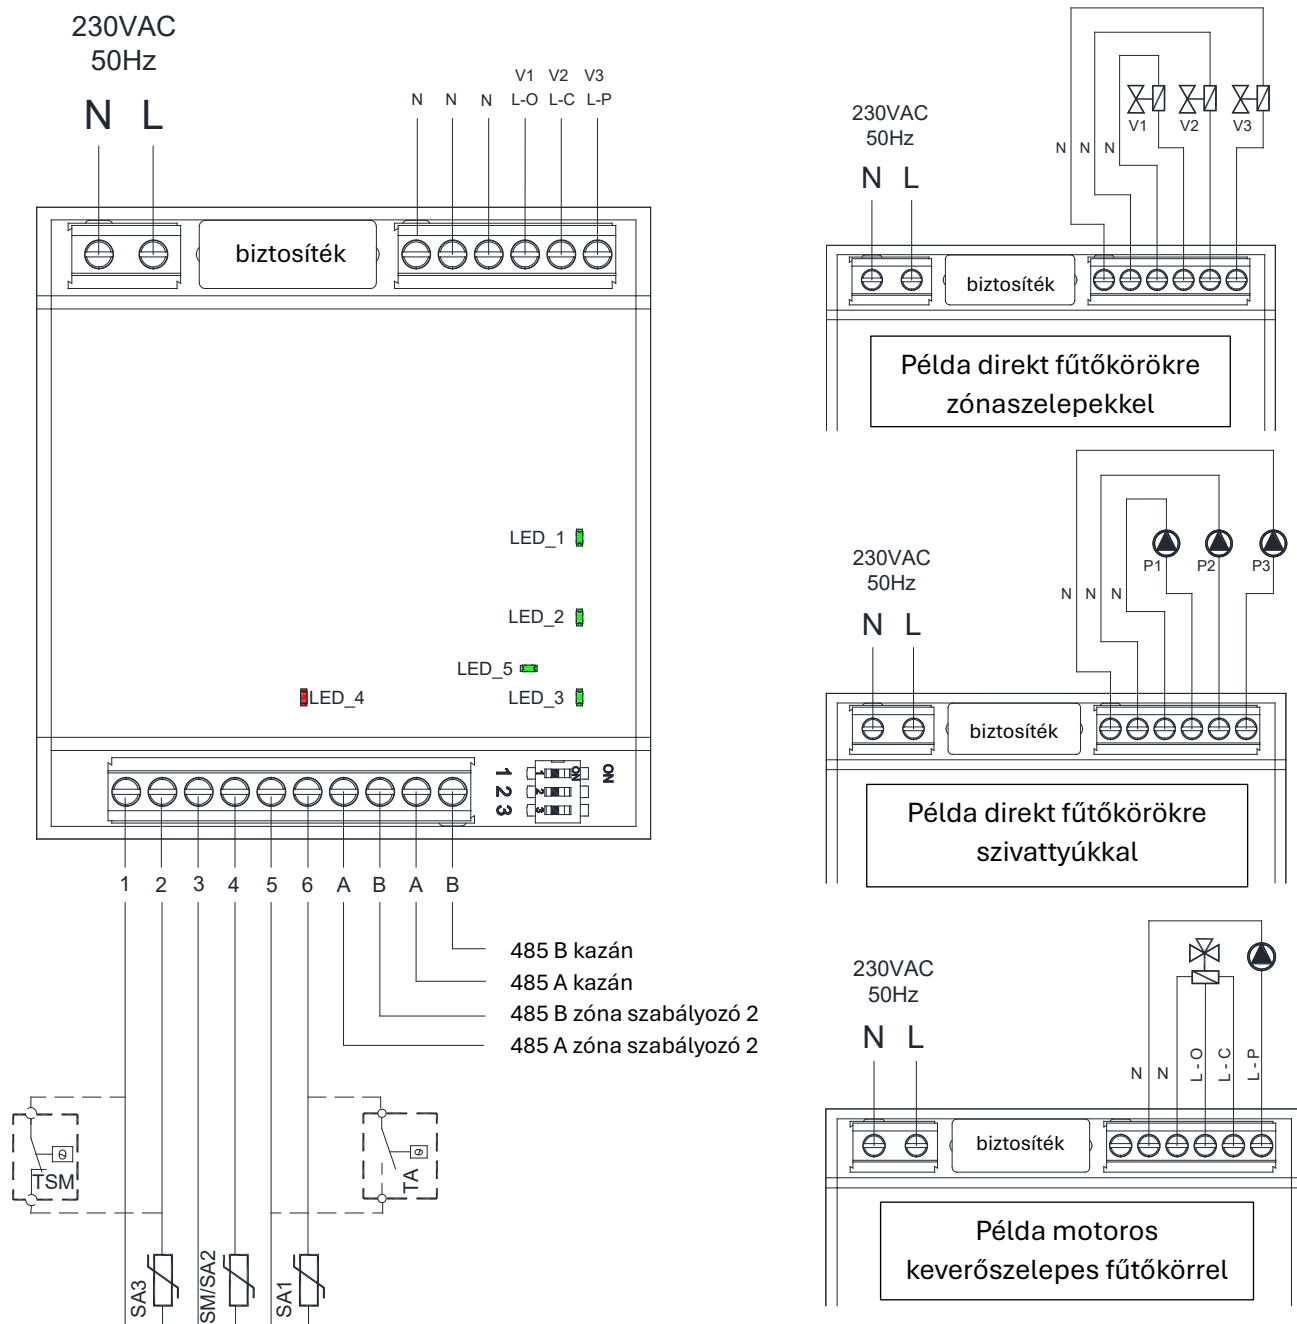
230VAC
50Hz

N L

N N N V1 L-O V2 L-C V3 L-P

biztosíték

LED_1
LED_2
LED_5
LED_4
LED_3

1 2 3 ON

1 2 3 4 5 6 A B A B

485 B kazán
485 A kazán
485 B zóna szabályozó 2
485 A zóna szabályozó 2

TSM
TA
SA3
SM/SA2
SA1

230VAC
50Hz
N L
N N N
V1 V2 V3
biztosíték
Példa direkt fűtőkörökre zónaszelepekkel

230VAC
50Hz
N L
N N N
P1 P2 P3
biztosíték
Példa direkt fűtőkörökre szivattyúkkal

230VAC
50Hz
N L
N N L-O L-C L-P
biztosíték
Példa motoros keverőszelepes fűtőkörrel